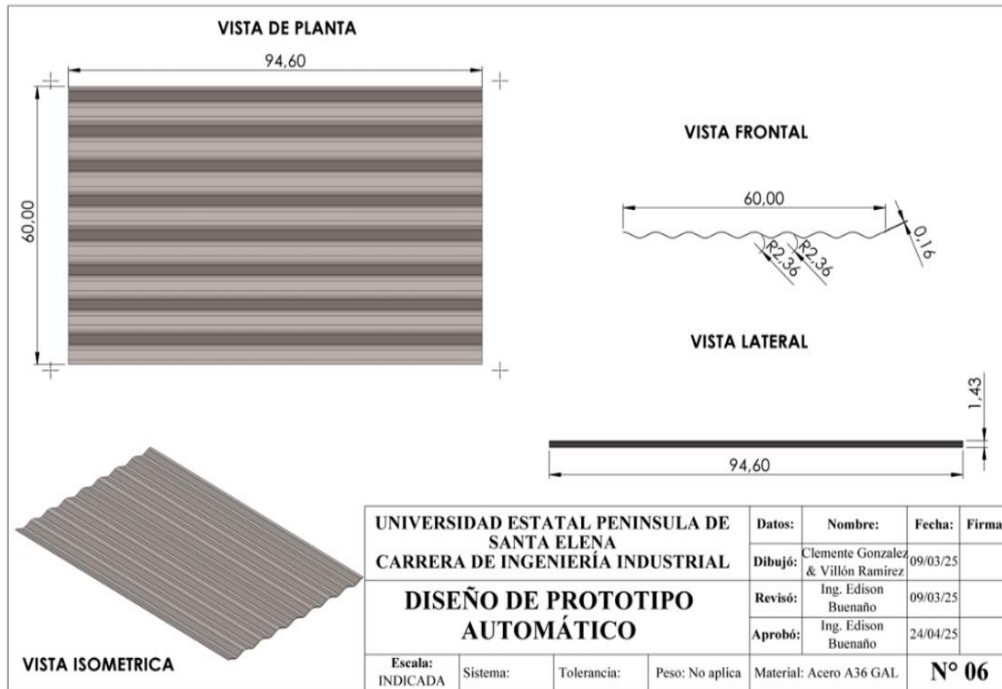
VISTA DE PLANTA

94,60

60,00

VISTA FRONTAL

60,00

0,16

R2,36

R2,36

VISTA LATERAL

1,43

94,60

VISTA ISOMETRICA

UNIVERSIDAD ESTATAL PENINSULA DE SANTA ELENA
CARRERA DE INGENIERÍA INDUSTRIAL

DISEÑO DE PROTOTIPO AUTOMÁTICO

| Datos: | Nombre: | Fecha: | Firma |
|---|---|---|---|
| Dibujó: | Clemente Gonzalez & Villón Ramirez | 09/03/25 | |
| Revisó: | Ing. Edison Buenaño | 09/03/25 | |
| Aprobó: | Ing. Edison Buenaño | 24/04/25 | |

| Escala: INDICADA | Sistema: | Tolerancia: | Peso: No aplica | Material: Acero A36 GAL | N° 06 |
|---|---|---|---|---|---|